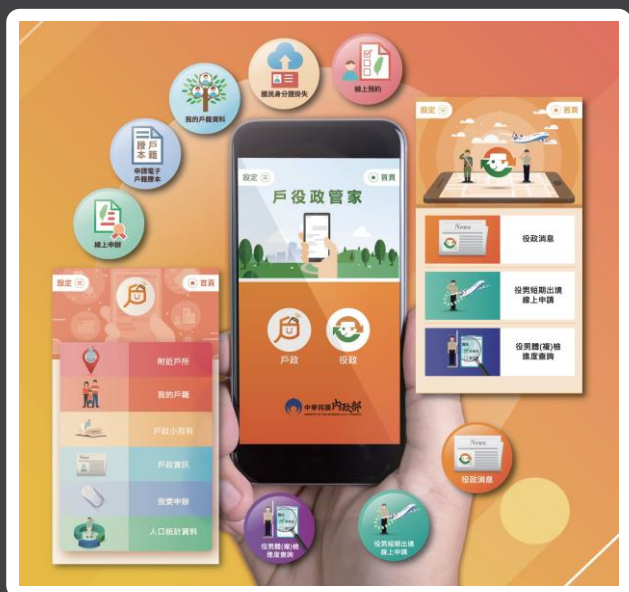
國民身分證掛失

線上預約

我的戶籍資料

戶籍本

申請電子戶籍謄本

線上申辦

設定 首頁

附近戶所

我的戶籍

戶政小百科

News

戶政資訊

我要申辦

人口統計資料

設定 首頁

戶役政管家

戶政

役政

中華民國內政部

設定 首頁

News

役政消息

役男短期出境線上申請

役男體(複)檢進度查詢

News

役政消息

役男體(複)檢進度查詢

役男短期出境線上申請